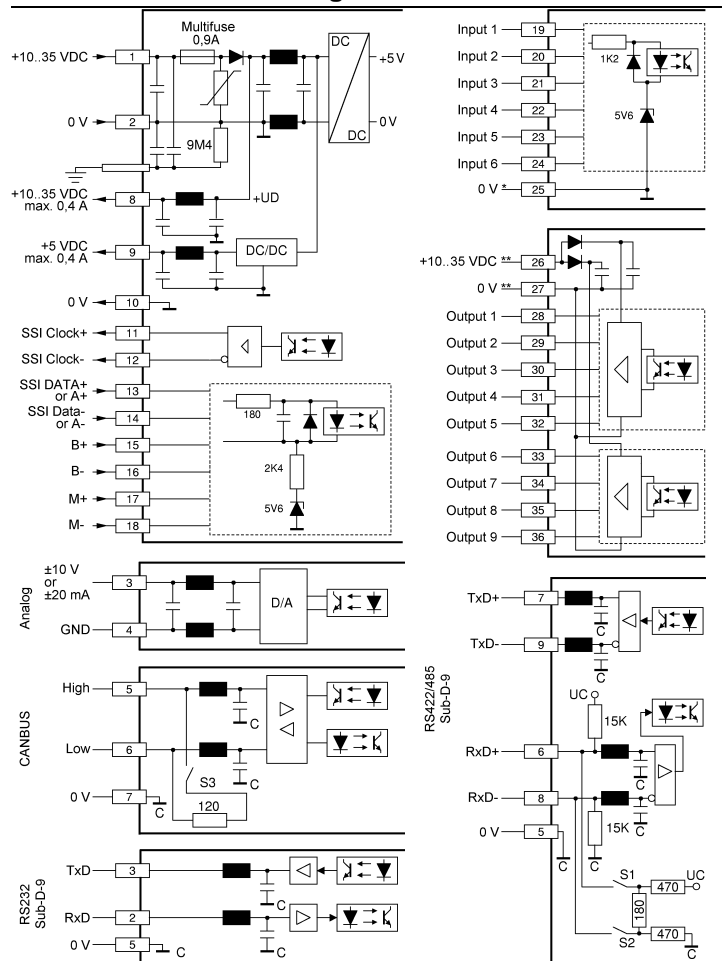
Multifuse
0,9A
DC
+5 V
DC
0 V
+10..35 VDC
1
0 V
2
9M4
+10..35 VDC
max. 0,4 A
8
+UD
+5 VDC
max. 0,4 A
9
DC/DC
0 V
10
SSI Clock+
11
SSI Clock-
12
SSI DATA+
or A+
13
SSI Data-
or A-
14
180
B+
15
B-
16
2K4
M+
17
M-
18
5V6

Input 1
19
Input 2
20
1K2
Input 3
21
Input 4
22
5V6
Input 5
23
Input 6
24
0 V *
25

+10..35 VDC **
26
0 V **
27
Output 1
28
Output 2
29
Output 3
30
Output 4
31
Output 5
32
Output 6
33
Output 7
34
Output 8
35
Output 9
36

Analog
±10 V
or
±20 mA
3
D/A
GND
4

CANBUS
High
5
C
Low
6
C
S3
0 V
7
C
120

RS232
Sub-D-9
TxD
3
C
RxD
2
C
0 V
5
C

RS422/485
Sub-D-9
TxD+
7
C
TxD-
9
C
UC
15K
RxD+
6
C
RxD-
8
C
15K
0 V
5
C
C
S1
470
UC
180
S2
470
C